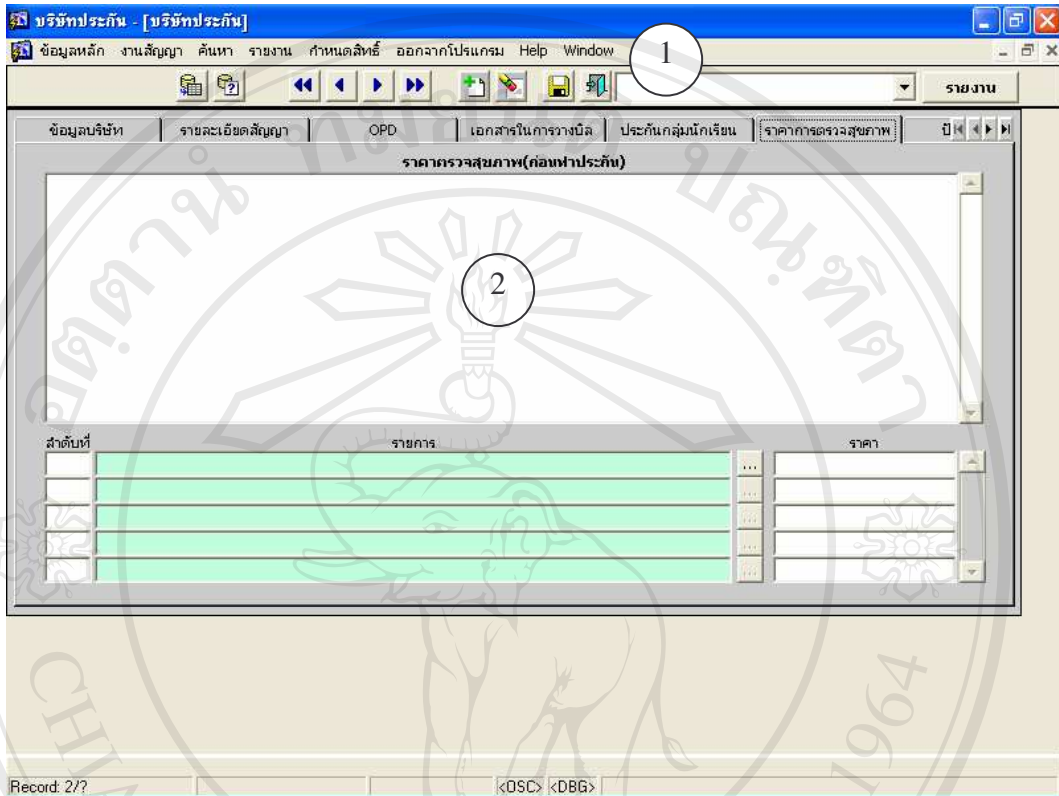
บริษัทประกัน - [บริษัทประกัน]

ข้อมูลหลัก งานสัญญา ค้นหา รายงาน กำหนดสิทธิ์ ออกจากโปรแกรม Help Window

1

รายงาน

ข้อมูลบริษัท | รายละเอียดสัญญา | OPD | เอกสารในการวางบิล | ประกันกลุ่มนักเรียน | ราคาการตรวจสุขภาพ | ปี

ราคาตรวจสุขภาพ(ก่อนทำประกัน)

2

ลำดับที่ | รายการ | ราคา

Record: 2/? <OSC> <DBG>